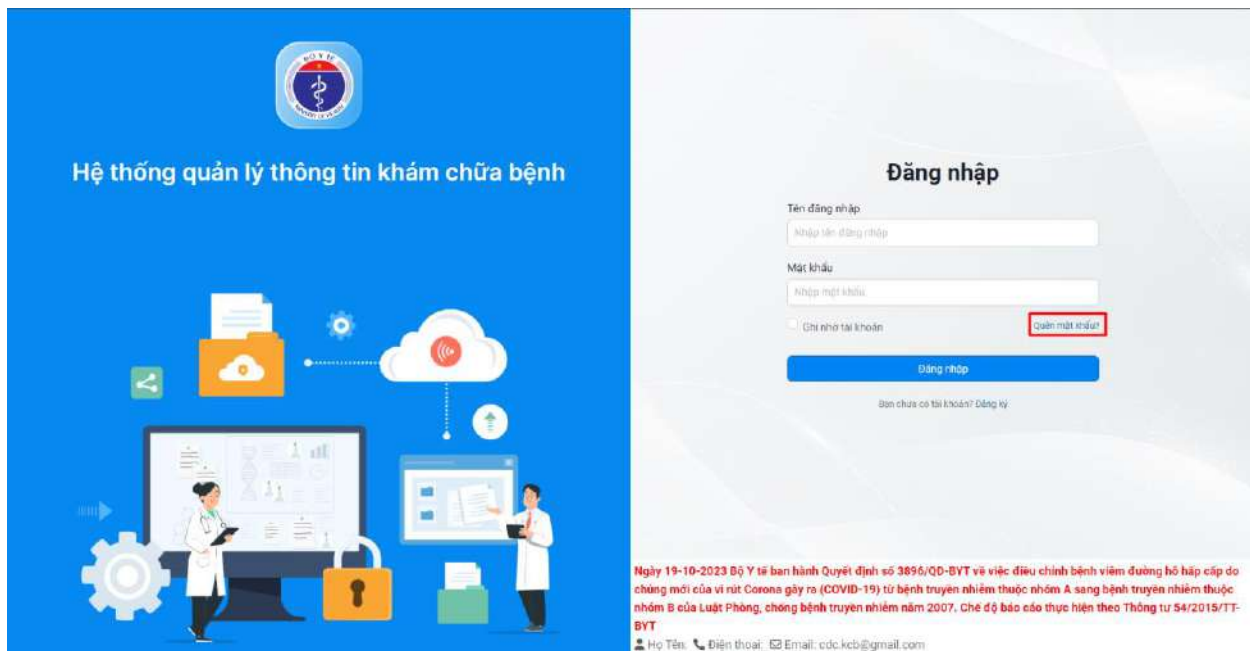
BỘ Y TẾ

Hệ thống quản lý thông tin khám chữa bệnh

Đăng nhập

Tên đăng nhập

Nhập tên đăng nhập

Mật khẩu

Nhập mật khẩu

Ghi nhớ tài khoản

Quên mật khẩu?

Đăng nhập

Bạn chưa có tài khoản? Đăng ký

Ngày 19-10-2023 Bộ Y tế ban hành Quyết định số 3896/QĐ-BYT về việc điều chỉnh bệnh viêm đường hô hấp cấp do chủng mới của vi rút Corona gây ra (COVID-19) từ bệnh truyền nhiễm thuộc nhóm A sang bệnh truyền nhiễm thuộc nhóm B của Luật Phòng, chống bệnh truyền nhiễm năm 2007. Chế độ báo cáo thực hiện theo Thông tư 54/2015/TT-BYT

Họ Tên: Điện thoại: Email: cdc.kcb@gmail.com